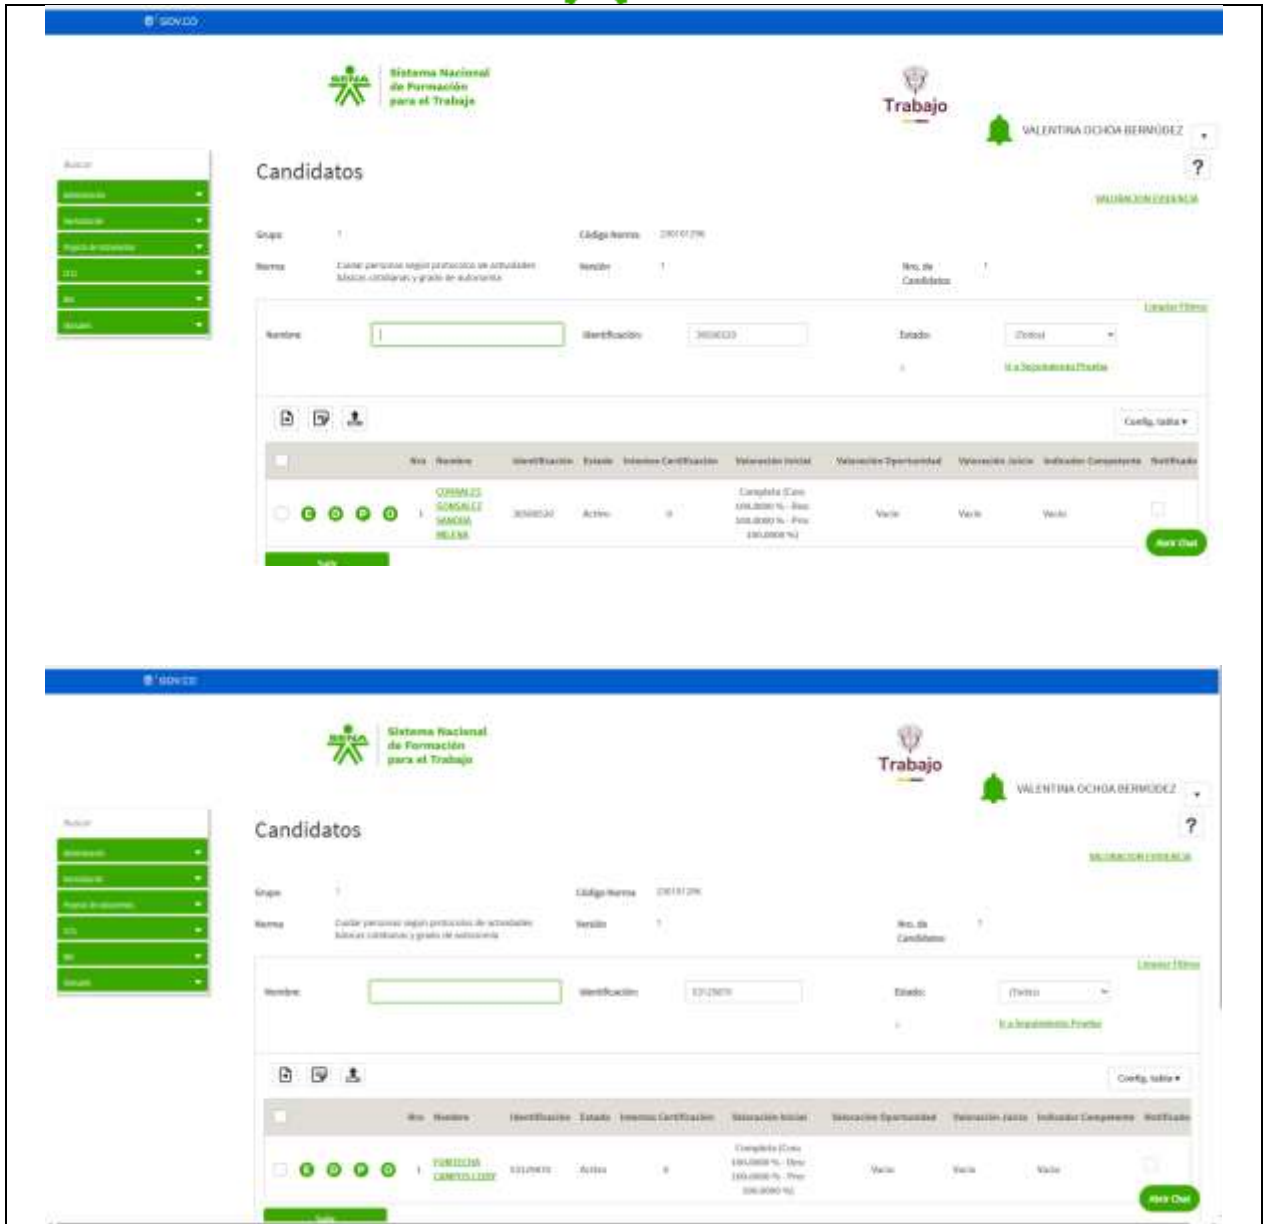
GOV.CO

SENA Sistema Nacional de Formación para el Trabajo

Trabajo

VALENTINA OCHOA BERMÚDEZ

Buscar

Candidatos

?

VALORACIÓN EVIDENCIA

Grupo 1

Código Norma 230101296

Norma Cuidar personas según protocolos de actividades básicas cotidianas y grado de autonomía

Versión 1

Nro. de Candidatos 1

Limpiar Filtros

Nombre

Identificación 30500520

Estado (Todos)

Ir a Seguimiento Prueba

Config. tabla ▾

| | Nro | Nombre | Identificación | Estado | Intentos Certificación | Valoración Inicial | Valoración Oportunidad | Valoración Juicio | Indicador Competente | Notificado |
|---|---|---|---|---|---|---|---|---|---|---|
| C O P O | 1 | CORRALES GONZALEZ SANDRA MILENA | 30500520 | Activo | 0 | Completa (Cono 100.0000 % - Des 100.0000 % - Prod 100.0000 %) | Vacío | Vacío | Vacío | |

Abrir Chat

Salir

GOV.CO

SENA Sistema Nacional de Formación para el Trabajo

Trabajo

VALENTINA OCHOA BERMÚDEZ

Buscar

Candidatos

?

VALORACIÓN EVIDENCIA

Grupo 1

Código Norma 230101296

Norma Cuidar personas según protocolos de actividades básicas cotidianas y grado de autonomía

Versión 1

Nro. de Candidatos 1

Limpiar Filtros

Nombre

Identificación 53129870

Estado (Todos)

Ir a Seguimiento Prueba

Config. tabla ▾

| | Nro | Nombre | Identificación | Estado | Intentos Certificación | Valoración Inicial | Valoración Oportunidad | Valoración Juicio | Indicador Competente | Notificado |
|---|---|---|---|---|---|---|---|---|---|---|
| C O P O | 1 | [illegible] CAMPOS LEDY | 53129870 | Activo | 0 | Completa (Cono 100.0000 % - Des 100.0000 % - Prod 100.0000 %) | Vacío | Vacío | Vacío | |

Abrir Chat

Salir